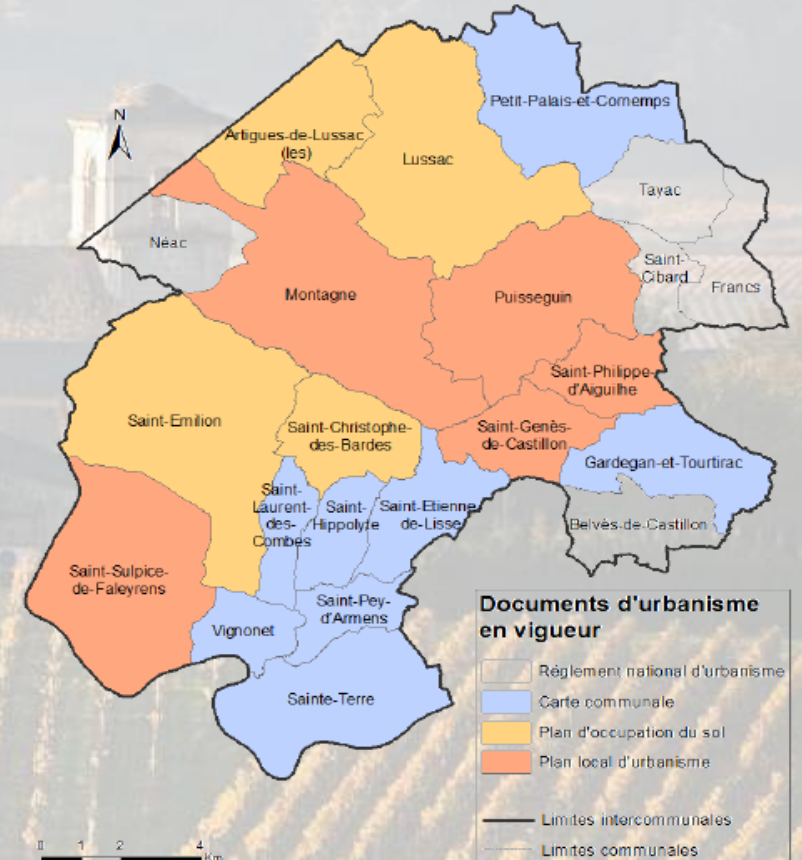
N

Petit-Palais-et-Cornemps

Artigues-de-Lussac (les)

Lussac

Tayac

Néac

Saint-Cibard

Francs

Montagne

Puisseguin

Saint-Philippe-d'Aiguilhe

Saint-Emilion

Saint-Christophe-des-Bardes

Saint-Genès-de-Castillon

Gardegan-et-Tourtirac

Saint-Laurent-des-Combes

Saint-Hippolyte

Saint-Etienne-de-Lisse

Belvès-de-Castillon

Saint-Sulpice-de-Faleyrens

Saint-Pey-d'Armens

Vignonet

Sainte-Terre

Documents d'urbanisme en vigueur

Règlement national d'urbanisme

Carte communale

Plan d'occupation du sol

Plan local d'urbanisme

Limites intercommunales

Limites communales

0 1 2 4 Km